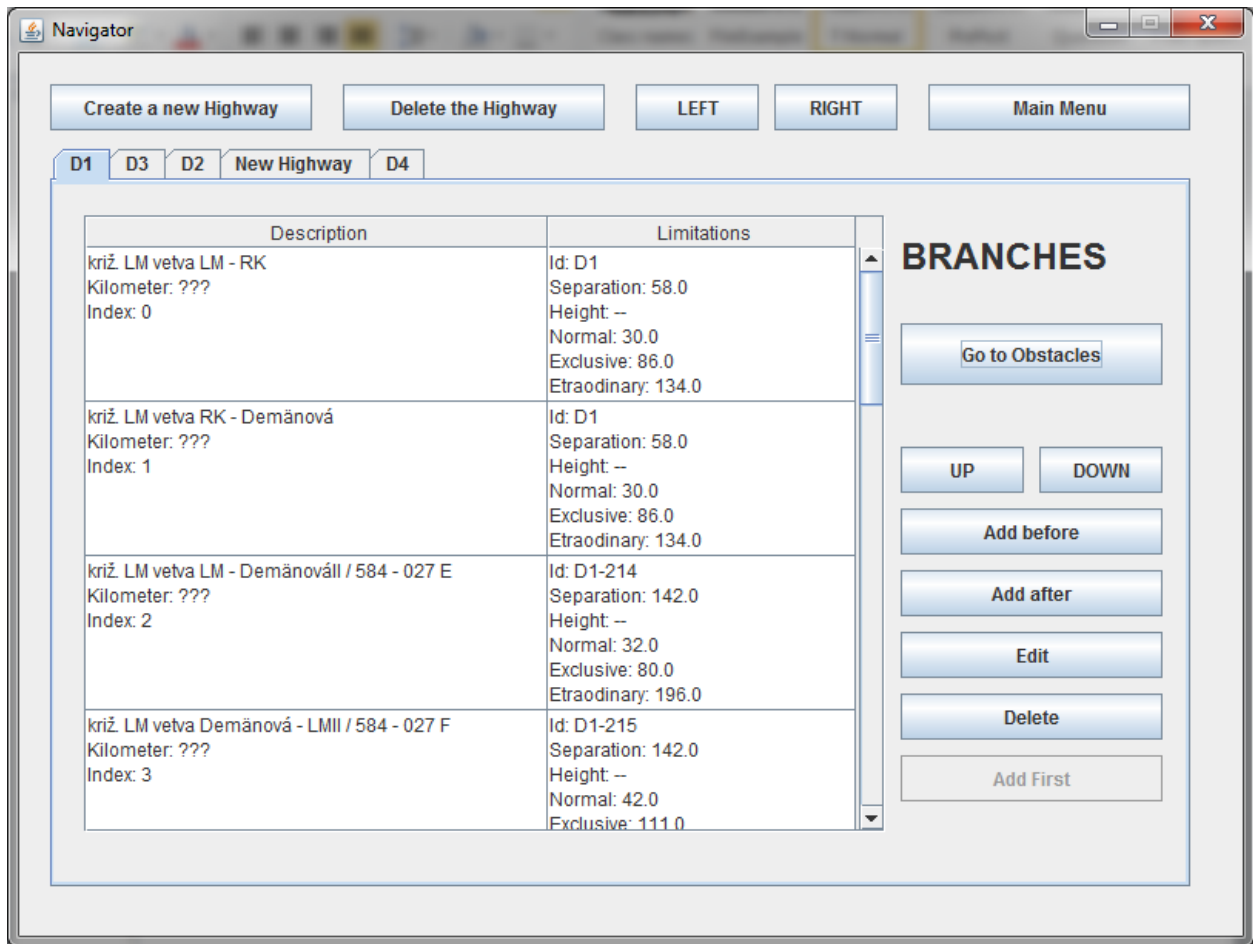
Navigator

Create a new Highway
Delete the Highway
LEFT
RIGHT
Main Menu

D1
D3
D2
New Highway
D4

| Description | Limitations |
|---|---|
| križ. LM vetva LM - RK<br>Kilometer: ???<br>Index: 0 | Id: D1<br>Separation: 58.0<br>Height: --<br>Normal: 30.0<br>Exclusive: 86.0<br>Etraodinary: 134.0 |
| križ. LM vetva RK - Demänová<br>Kilometer: ???<br>Index: 1 | Id: D1<br>Separation: 58.0<br>Height: --<br>Normal: 30.0<br>Exclusive: 86.0<br>Etraodinary: 134.0 |
| križ. LM vetva LM - Demänováll / 584 - 027 E<br>Kilometer: ???<br>Index: 2 | Id: D1-214<br>Separation: 142.0<br>Height: --<br>Normal: 32.0<br>Exclusive: 80.0<br>Etraodinary: 196.0 |
| križ. LM vetva Demänová - LMII / 584 - 027 F<br>Kilometer: ???<br>Index: 3 | Id: D1-215<br>Separation: 142.0<br>Height: --<br>Normal: 42.0<br>Exclusive: 111.0 |

BRANCHES

Go to Obstacles

UP
DOWN
Add before
Add after
Edit
Delete
Add First